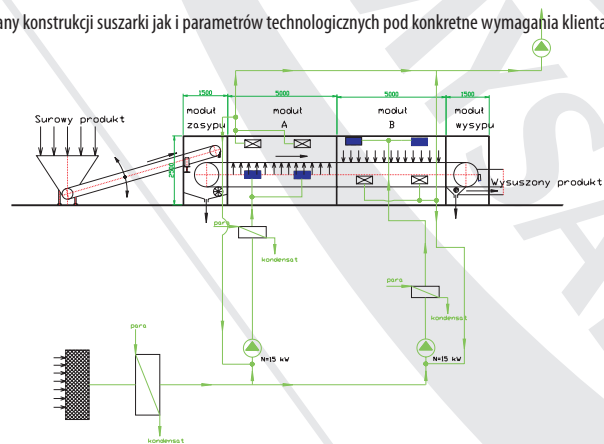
any konstrukcji suszarki jak i parametrów technologicznych pod konkretne wymagania klienta

1500
5000
5000
1500
moduł zasypu
moduł A
moduł B
moduł wysypu
Surowy produkt
Wysuszony produkt
para
kondensat
para
kondensat
N=15 kW
N=15 kW
para
kondensat